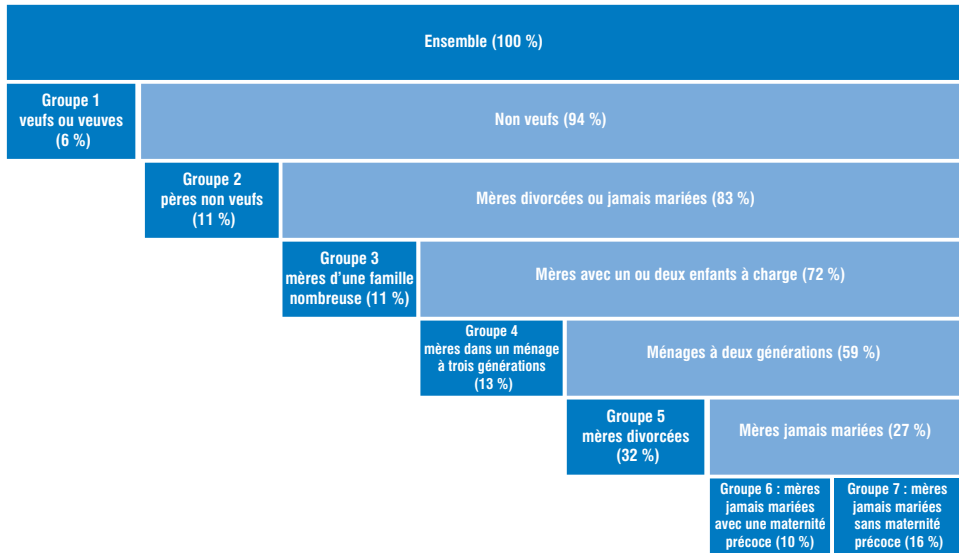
Ensemble (100 %)

Groupe 1 veufs ou veuves (6 %)

Non veufs (94 %)

Groupe 2 pères non veufs (11 %)

Mères divorcées ou jamais mariées (83 %)

Groupe 3 mères d'une famille nombreuse (11 %)

Mères avec un ou deux enfants à charge (72 %)

Groupe 4 mères dans un ménage à trois générations (13 %)

Ménages à deux générations (59 %)

Groupe 5 mères divorcées (32 %)

Mères jamais mariées (27 %)

Groupe 6 : mères jamais mariées avec une maternité précoce (10 %)

Groupe 7 : mères jamais mariées sans maternité précoce (16 %)